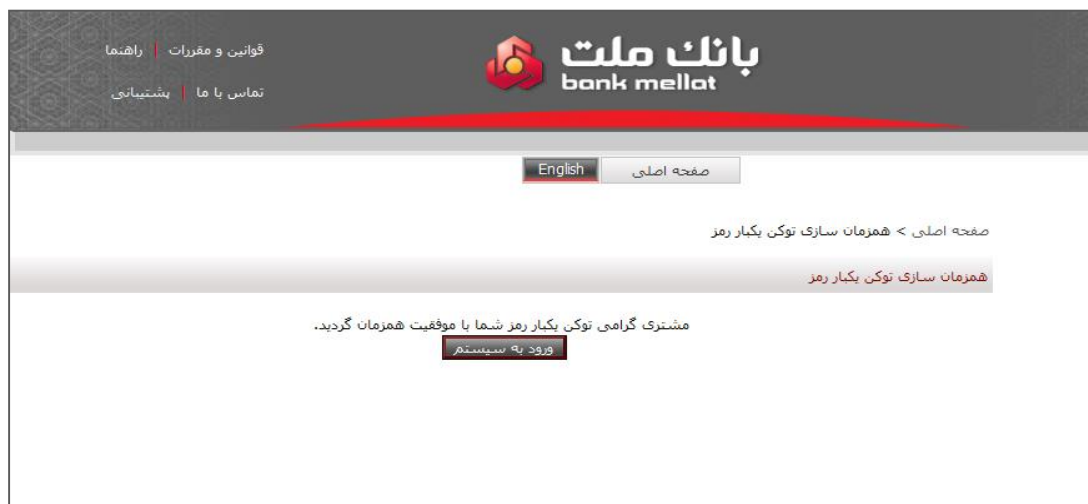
بانک ملت
bank mellat

قوانین و مقررات | راهنما
تماس با ما | پشتیبانی

صفحه اصلی
English

صفحه اصلی > همزمان سازی توکن یکبار رمز

همزمان سازی توکن یکبار رمز

مشتری گرامی توکن یکبار رمز شما با موفقیت همزمان گردید.
ورود به سیستم